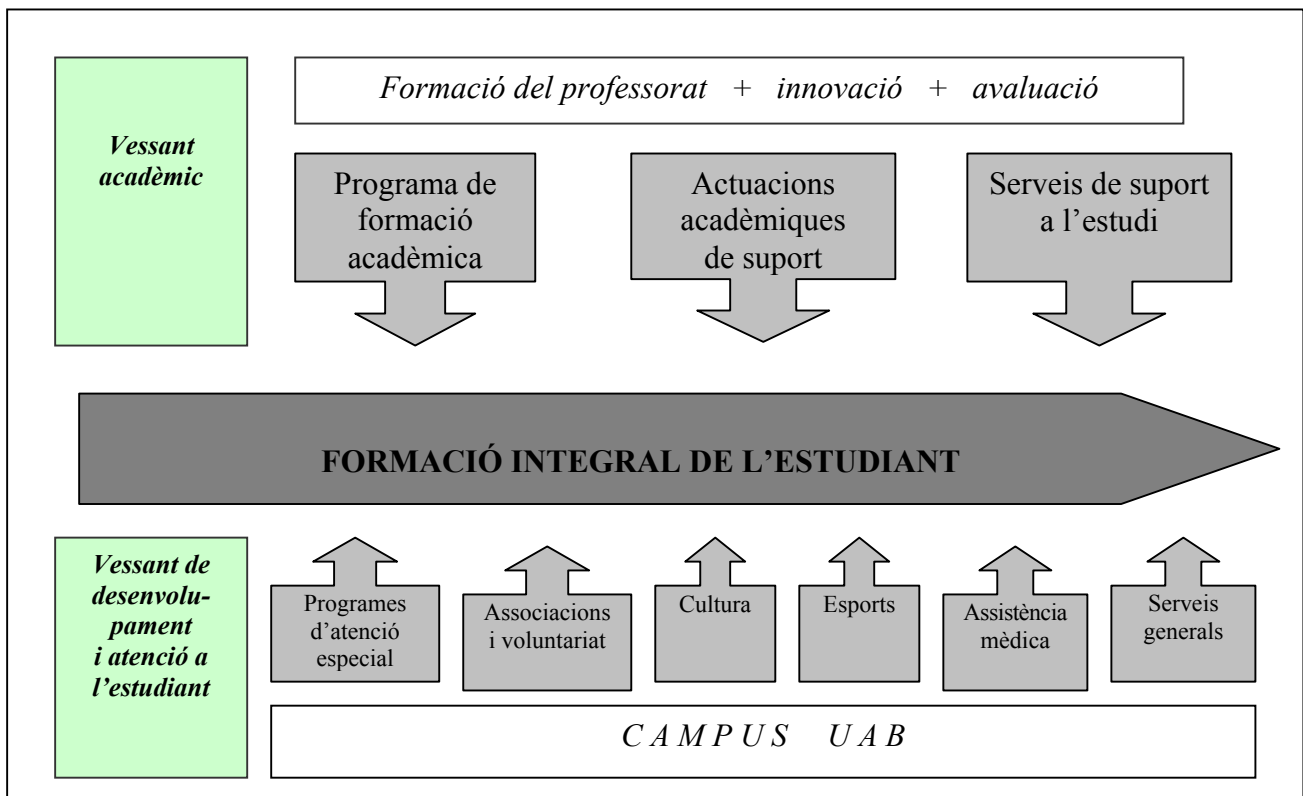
Vessant acadèmic

Formació del professorat + innovació + avaluació

Programa de formació acadèmica

Actuacions acadèmiques de suport

Serveis de suport a l'estudi

FORMACIÓ INTEGRAL DE L'ESTUDIANT

Vessant de desenvolupament i atenció a l'estudiant

Programes d'atenció especial

Associacions i voluntariat

Cultura

Esports

Assistència mèdica

Serveis generals

C A M P U S U A B